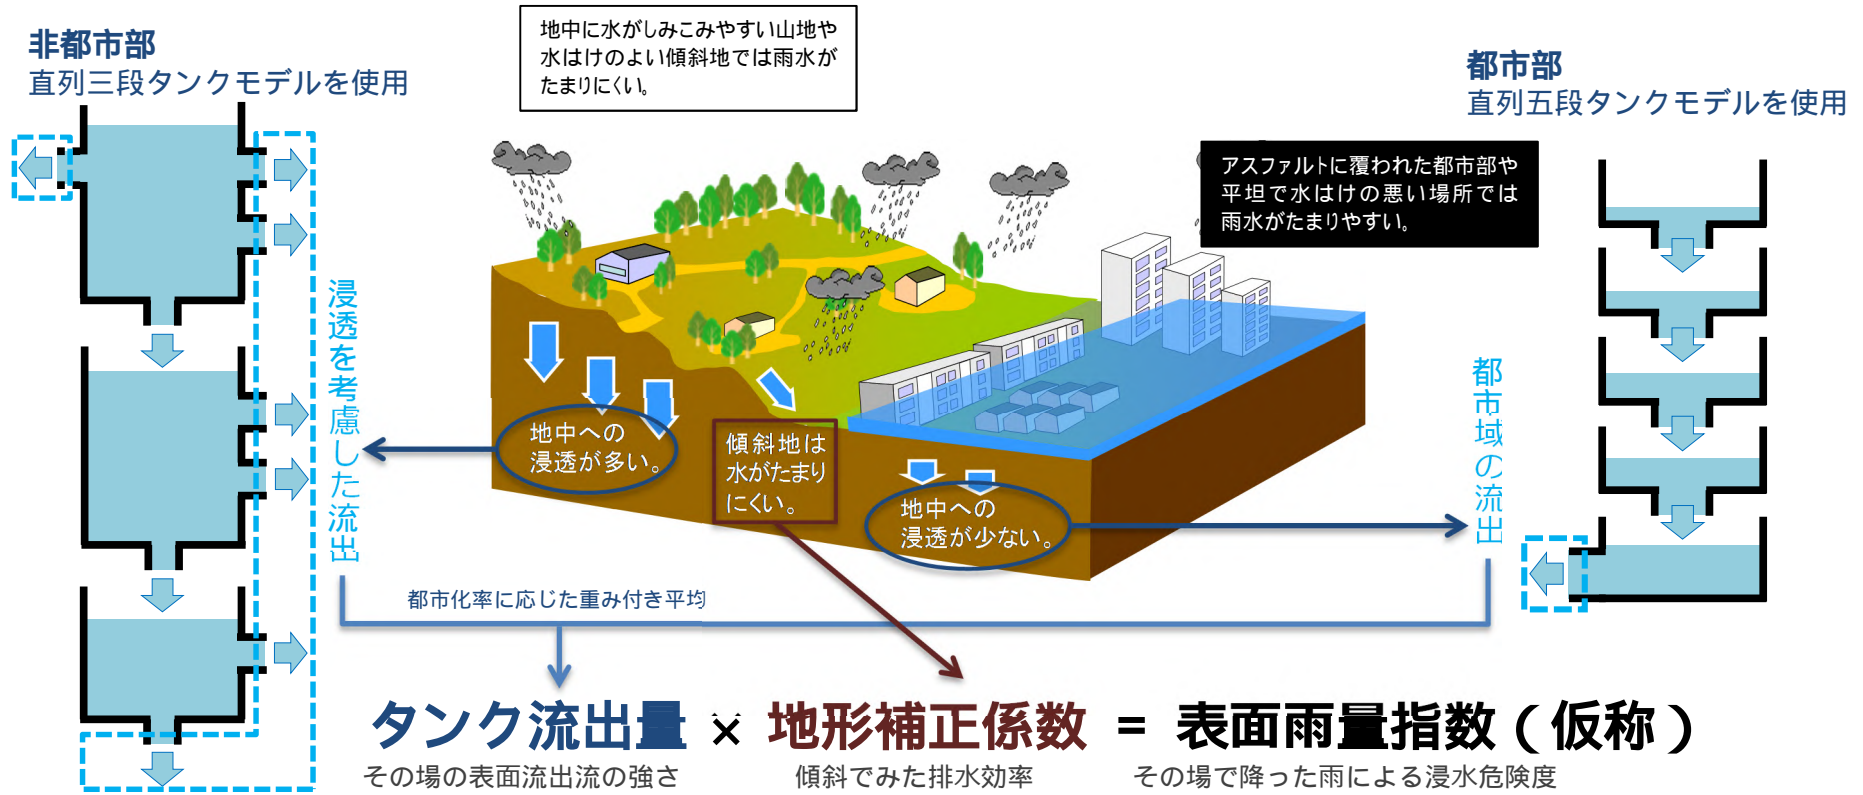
非都市部
直列三段タンクモデルを使用

地中に水がしみこみやすい山地や水はけのよい傾斜地では雨水がたまりにくい。

都市部
直列五段タンクモデルを使用

アスファルトに覆われた都市部や平坦で水はけの悪い場所では雨水がたまりやすい。

浸透を考慮した流出

地中への浸透が多い。

傾斜地は水がたまりにくい。

地中への浸透が少ない。

都市域の流出

都市化率に応じた重み付き平均

タンク流出量 × 地形補正係数 = 表面雨量指数（仮称）

その場の表面流出流の強さ

傾斜でみた排水効率

その場で降った雨による浸水危険度